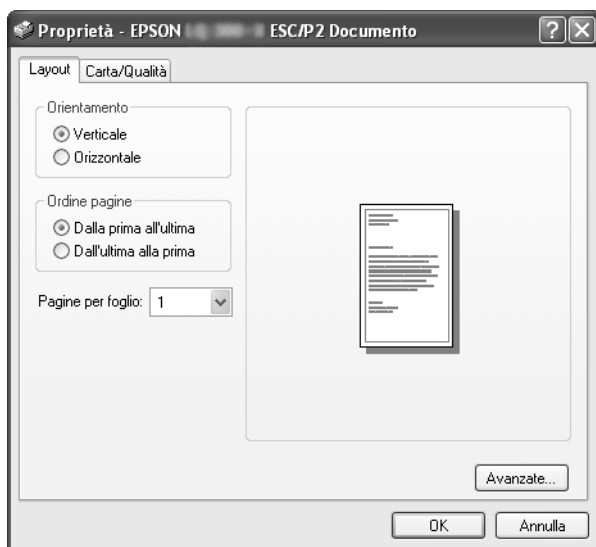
Proprietà - EPSON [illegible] ESC/P2 Documento

?

Layout
Carta/Qualità

Orientamento
Verticale
Orizzontale

Ordine pagine
Dalla prima all'ultima
Dall'ultima alla prima

Pagine per foglio: 1

Avanzate...

OK
Annulla